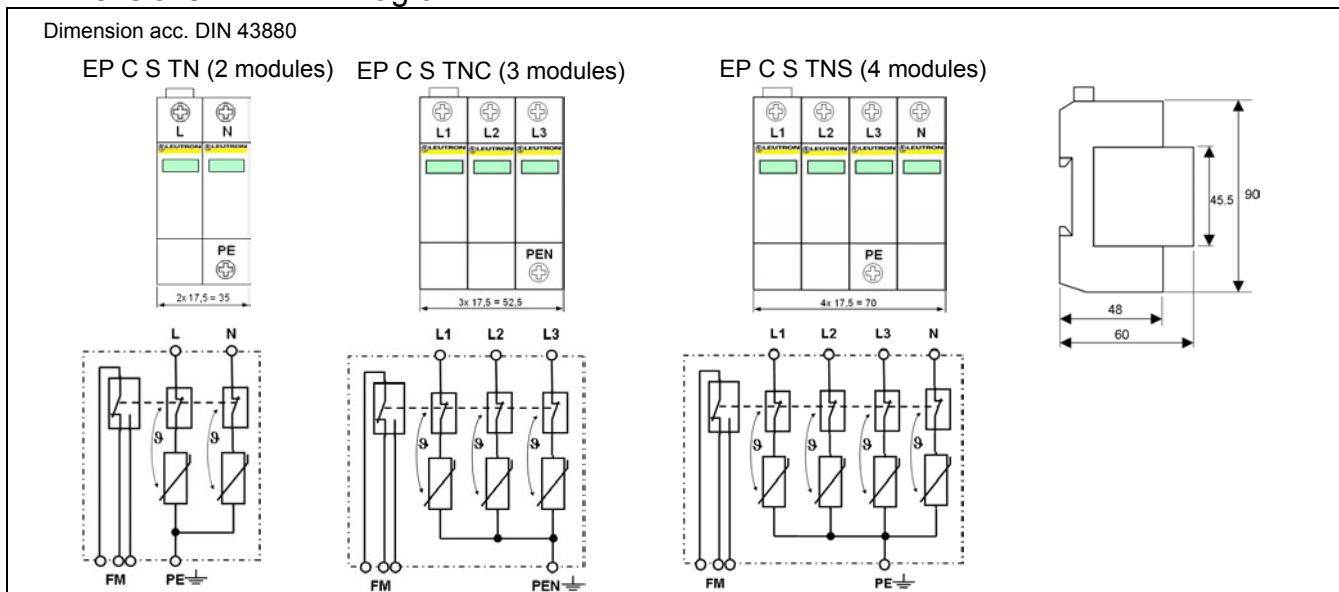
Dimension acc. DIN 43880

EP C S TN (2 modules)

L N

LEUTRON LEUTRON

PE

2x 17,5 = 35

L N

$\vartheta$ $\vartheta$

FM PE

EP C S TNC (3 modules)

L1 L2 L3

LEUTRON LEUTRON LEUTRON

PEN

3x 17,5 = 52,5

L1 L2 L3

$\vartheta$ $\vartheta$ $\vartheta$

FM PEN

EP C S TNS (4 modules)

L1 L2 L3 N

LEUTRON LEUTRON LEUTRON LEUTRON

PE

4x 17,5 = 70

L1 L2 L3 N

$\vartheta$ $\vartheta$ $\vartheta$ $\vartheta$

FM PE

45.5 90

48

60